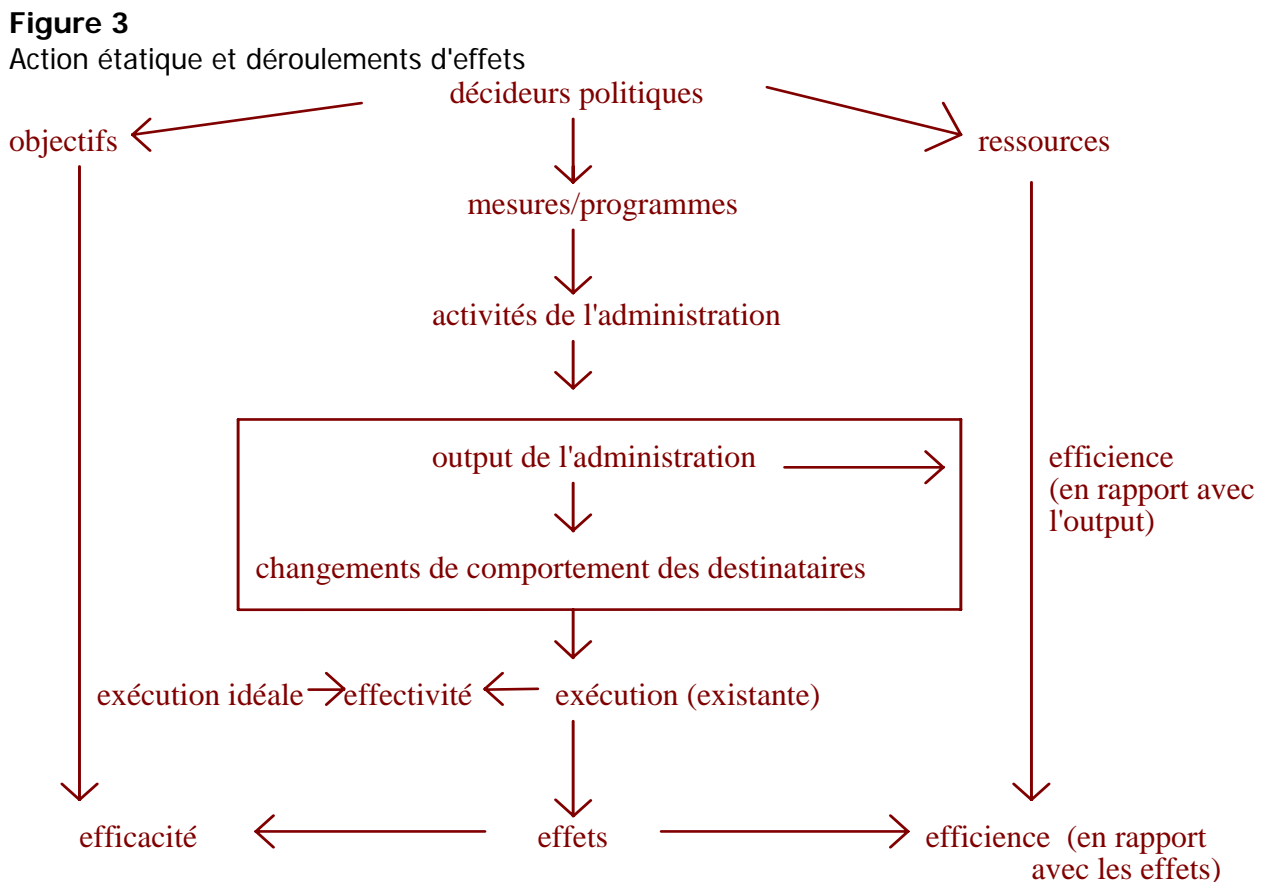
**Figure 3**
Action étatique et déroulements d'effets

décideurs politiques

objectifs

ressources

mesures/programmes

activités de l'administration

output de l'administration

changements de comportement des destinataires

efficience (en rapport avec l'output)

exécution idéale

effectivité

exécution (existante)

efficacité

effets

efficience (en rapport avec les effets)